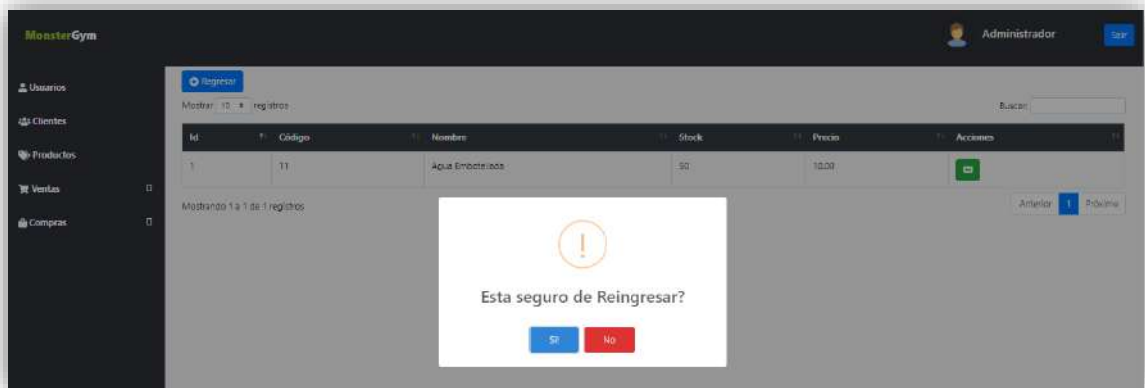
MonsterGym

Administrador

Salir

Usuarios

Clientes

Productos

Ventas

Compras

Regresar

Mostrar 10 registros

Buscar:

| Id | Código | Nombre | Stock | Precio | Acciones |
|---|---|---|---|---|---|
| 1 | 11 | Agua Embotellada | 50 | 10.00 | |

Mostrando 1 a 1 de 1 registros

Anterior 1 Próximo

!

Esta seguro de Reingresar?

SI No